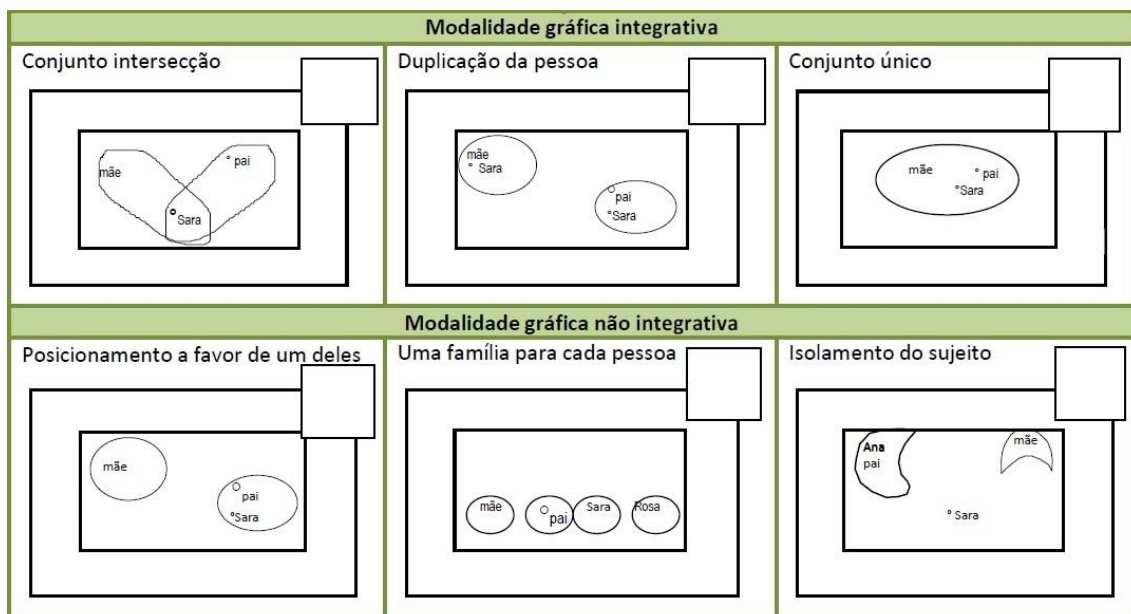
Modalidade gráfica integrativa

Conjunto intersecção

mãe
pai
Sara

Duplicação da pessoa

mãe
Sara
pai
Sara

Conjunto único

mãe
pai
Sara

Modalidade gráfica não integrativa

Posicionamento a favor de um deles

mãe
pai
Sara

Uma família para cada pessoa

mãe
pai
Sara
Rosa

Isolamento do sujeito

Ana
pai
mãe
Sara